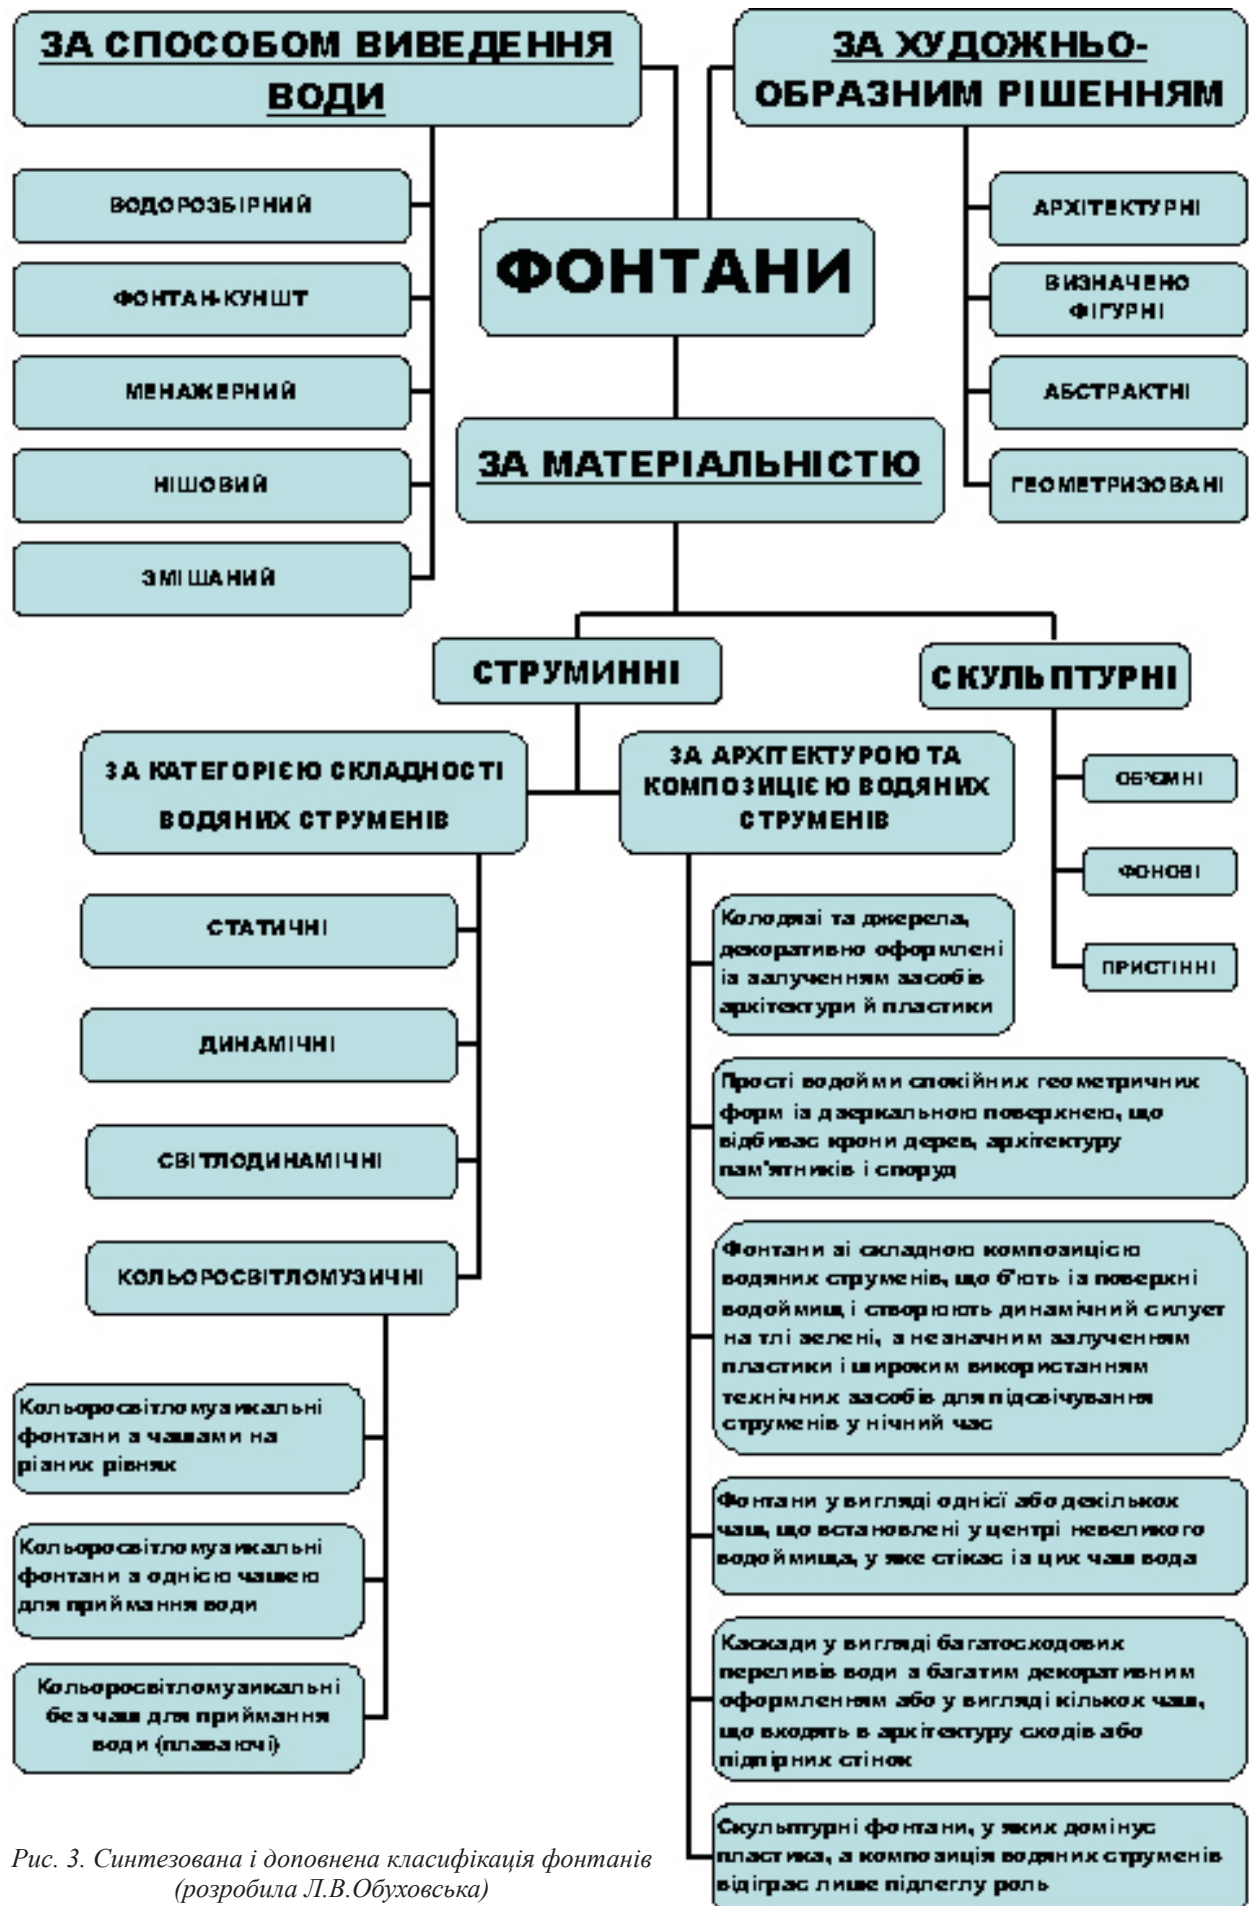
ЗА СПОСОБОМ ВИВЕДЕННЯ ВОДИ

ЗА ХУДОЖНЬО-ОБРАЗНИМ РІШЕННЯМ

ВОДОРОЗБІРНИЙ

ФОНТАН-КУНШТ

МЕНАЖЕРНИЙ

НІШОВИЙ

ЗМІШАНИЙ

ФОНТАНИ

АРХІТЕКТУРНІ

ВИЗНАЧЕНО ФІГУРНІ

АБСТРАКТНІ

ГЕОМЕТРИЗОВАНІ

ЗА МАТЕРІАЛЬНІСТЮ

СТРУМИННІ

СКУЛЬПТУРНІ

ЗА КАТЕГОРІЄЮ СКЛАДНОСТІ ВОДЯНИХ СТРУМЕНІВ

ЗА АРХІТЕКТУРОЮ ТА КОМПОЗИЦІЄЮ ВОДЯНИХ СТРУМЕНІВ

ОБ'ЄМНІ

ФОНОВІ

ПРИСТІННІ

СТАТИЧНІ

ДИНАМІЧНІ

СВІТЛОДИНАМІЧНІ

КОЛЬОРОСВІТЛОМУЗИЧНІ

Колодязі та джерела, декоративно оформлені із залученням засобів архітектури й пластики

Прості водойми спокійних геометричних форм із дзеркальною поверхнею, що відбиває крони дерев, архітектуру пам'ятників і споруд

Фонтани зі складною композицією водяних струменів, що б'ють із поверхні водойми, і створюють динамічний силует на тлі зелені, з незначним залученням пластики і широким використанням технічних засобів для підсвічування струменів у нічний час

Кольоросвітломузикальні фонтани з чашами на різних рівнях

Кольоросвітломузикальні фонтани з однією чашею для приймання води

Кольоросвітломузикальні без чаш для приймання води (плаваючі)

Фонтани у вигляді однієї або декількох чаш, що встановлені у центрі невеликого водоймища, у яке стікає із цих чаш вода

Каскади у вигляді багатосходових переливів води з багатим декоративним оформленням або у вигляді кількох чаш, що входять в архітектуру сходів або підпірних стінок

Скульптурні фонтани, у яких домінує пластика, а композиція водяних струменів відіграє лише підлеглу роль

Рис. 3. Синтезована і доповнена класифікація фонтанів (розробила Л.В.Обуховська)